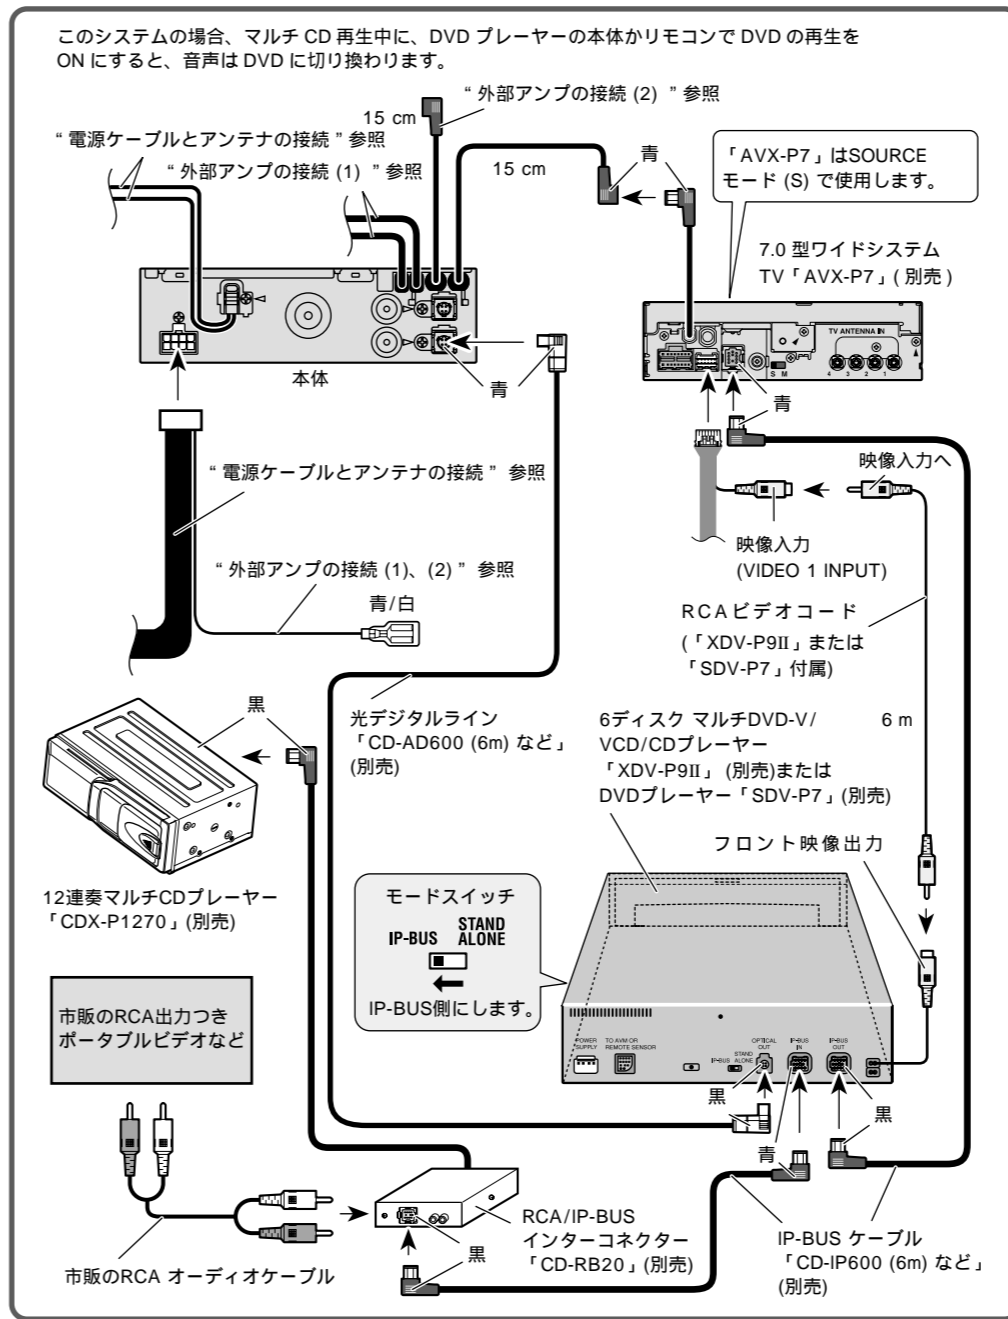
このシステムの場合、マルチ CD 再生中に、DVD プレーヤーの本体かリモコンで DVD の再生を ON にすると、音声は DVD に切り換わります。

" 外部アンプの接続 (2) " 参照

15 cm

" 電源ケーブルとアンテナの接続 " 参照

" 外部アンプの接続 (1) " 参照

15 cm

青

「AVX-P7」はSOURCE モード (S) で使用します。

7.0 型ワイドシステム TV「AVX-P7」( 別売 )

TV ANTENNA IN

S M

4 3 2 1

本体

青

青

" 電源ケーブルとアンテナの接続 " 参照

映像入力へ

映像入力 (VIDEO 1 INPUT)

" 外部アンプの接続 (1)、(2) " 参照

青/白

RCAビデオコード (「XDV-P9II」または「SDV-P7」付属)

黒

光デジタルライン「CD-AD600 (6m) など」(別売)

6ディスク マルチDVD-V/VCD/CDプレーヤー「XDV-P9II」(別売)または DVDプレーヤー「SDV-P7」(別売)

6 m

フロント映像出力

12連奏マルチCDプレーヤー「CDX-P1270」(別売)

モードスイッチ

IP-BUS STAND ALONE

IP-BUS側にします。

市販のRCA出力つきポータブルビデオなど

POWER SUPPLY

TO AVM OR REMOTE SENSOR

IP-BUS STAND ALONE

OPTICAL OUT

IP-BUS IN

IP-BUS OUT

黒

黒

青

RCA/IP-BUS インターコネクター「CD-RB20」(別売)

黒

IP-BUS ケーブル「CD-IP600 (6m) など」(別売)

市販のRCA オーディオケーブル